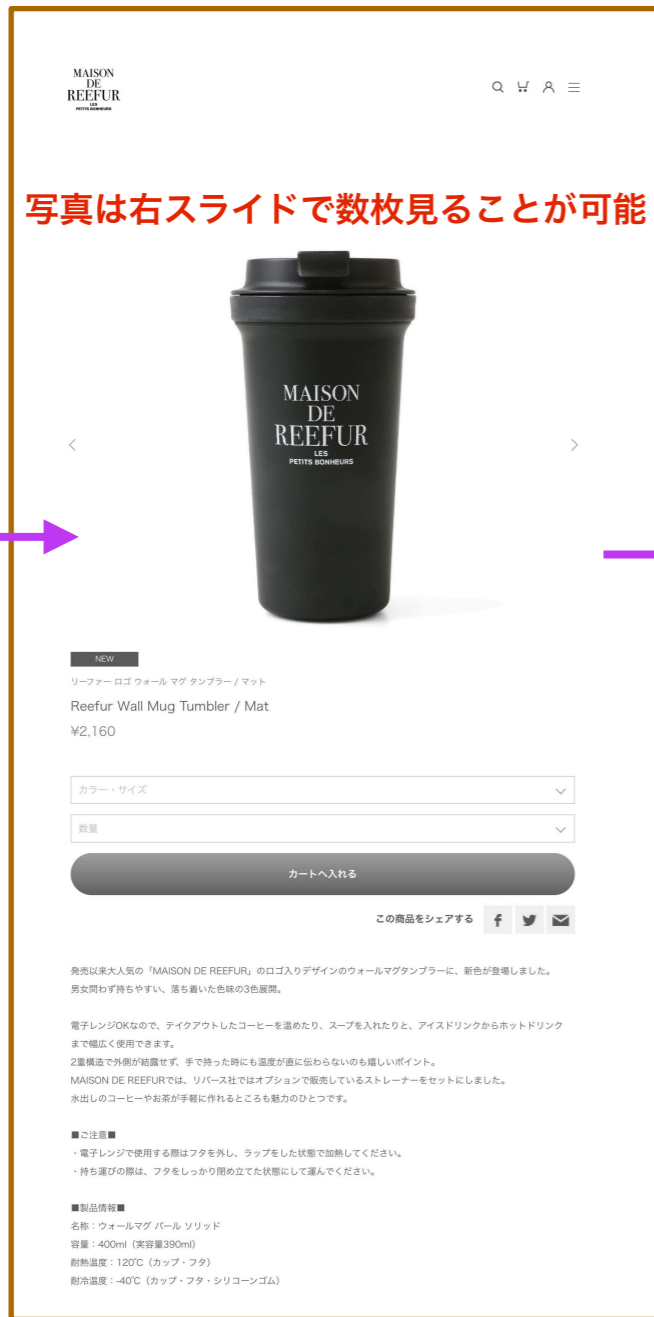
MAISON DE REEFUR LES PETITS BONHEURS

写真は右スライドで数枚見ることが可能

MAISON DE REEFUR LES PETITS BONHEURS

NEW

リーファー ロゴ ウォール マグ タンブラー / マット

Reefur Wall Mug Tumbler / Mat

¥2,160

カラー・サイズ

数量

カートへ入れる

この商品をシェアする

発売以来大人気の『MAISON DE REEFUR』のロゴ入りデザインのウォールマグタンブラーに、新色が登場しました。男女問わず持ちやすい、落ち着いた色味の3色展開。

電子レンジOKなので、テイクアウトしたコーヒーを温めたり、スープを入れたりと、アイスドリンクからホットドリンクまで幅広く使用できます。
2重構造で外側が結露せず、手で持った時にも温度が直に伝わらないのも嬉しいポイント。
MAISON DE REEFURでは、リバース社ではオプションで販売しているストレーナーをセットにしました。
水出しのコーヒーやお茶が手軽に作れるところも魅力のひとつです。

■ご注意■
・電子レンジで使用する際はフタを外し、ラップをした状態で加熱してください。
・持ち運びの際は、フタをしっかり閉め立てた状態にして運んでください。

■製品情報■
名称：ウォールマグ バール ソリッド
容量：400ml（実容量390ml）
耐熱温度：120℃（カップ・フタ）
耐冷温度：-40℃（カップ・フタ・シリコーンゴム）